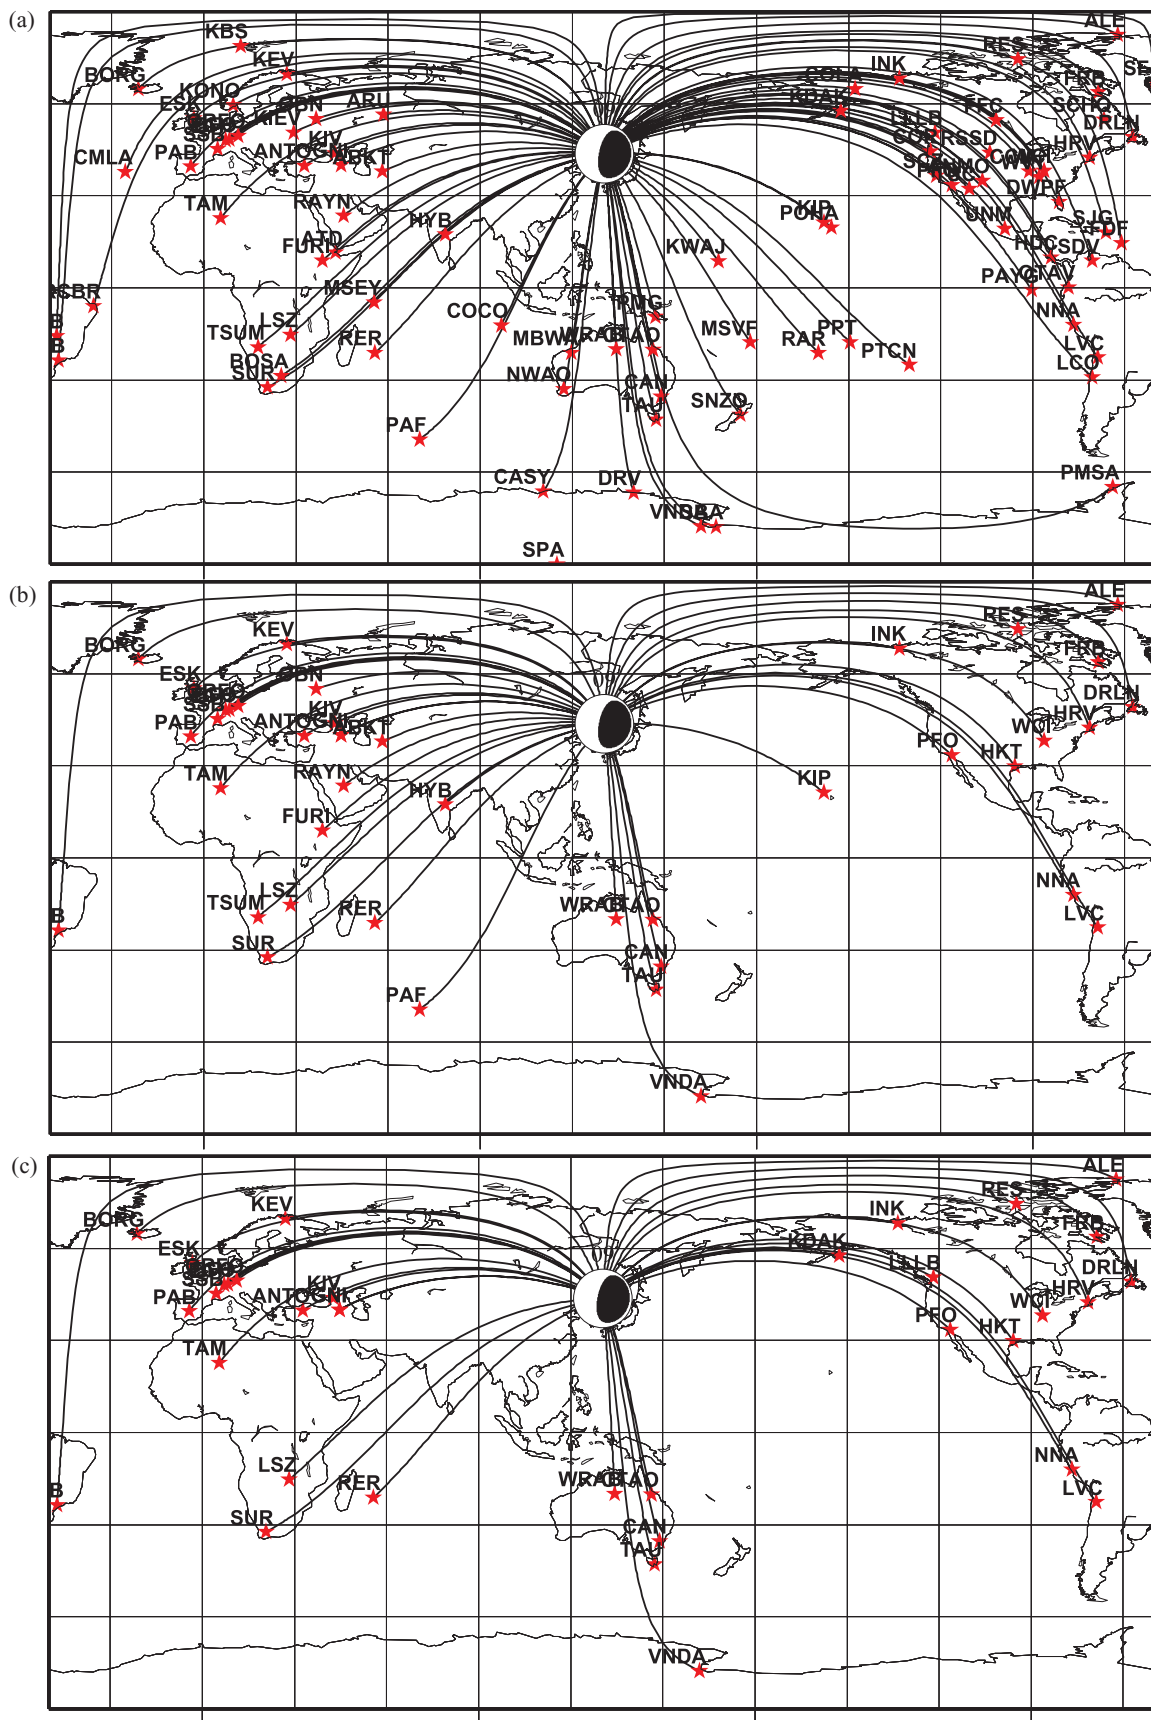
(a)

KBS KEV BORG KONO ESK OBN ARU KIEV CMLA PAB KIV ANTO CNI ABKT TAM RAYN HYB FURI ATD CBR MSEY B TSUM LSZ RER B BOSA SUR COCO MBWA WRAB CTAO NWAO PAF CASY DRV VNDA SBA SPA RPNG KWAJ KIP POHA MSVF RAR PPT PTCN CAN TAU SNZO ALE RES SF FRB SCHQ DRLN INK COLA KDAK LLLB COR RSSD HRV WCI CCM DWPF ANMO UNM SJG TUC PFO HKT HDC SDV PAYG GTAV NNA LVC LCO PMSA

(b)

KEV BORG ESK OBN PAB KIV ANTO CNI ABKT TAM RAYN HYB FURI TSUM LSZ RER B SUR WRAB CTAO CAN TAU PAF VNDA KIP INK ALE RES FRB DRLN HRV WCI PFO HKT NNA LVC

(c)

KEV BORG ESK SSB PAB KIV ANTO CNI TAM LSZ RER B SUR WRAB CTAO CAN TAU VNDA INK KDAK LLLB ALE RES FRB DRLN HRV WCI PFO HKT NNA LVC